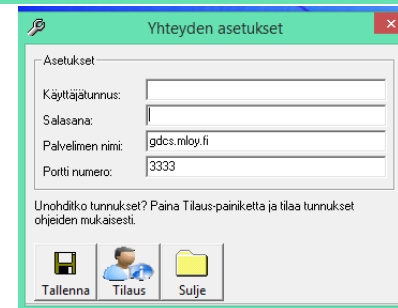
Yhteyden asetukset

Asetukset

Käyttäjätunnus:

Salasana:

Palvelimen nimi: gdcs.mloy.fi

Portti numero: 3333

Unohditko tunnukset? Paina Tilaus-painiketta ja tilaa tunnukset ohjeiden mukaisesti.

Tallenna Tilaus Sulje